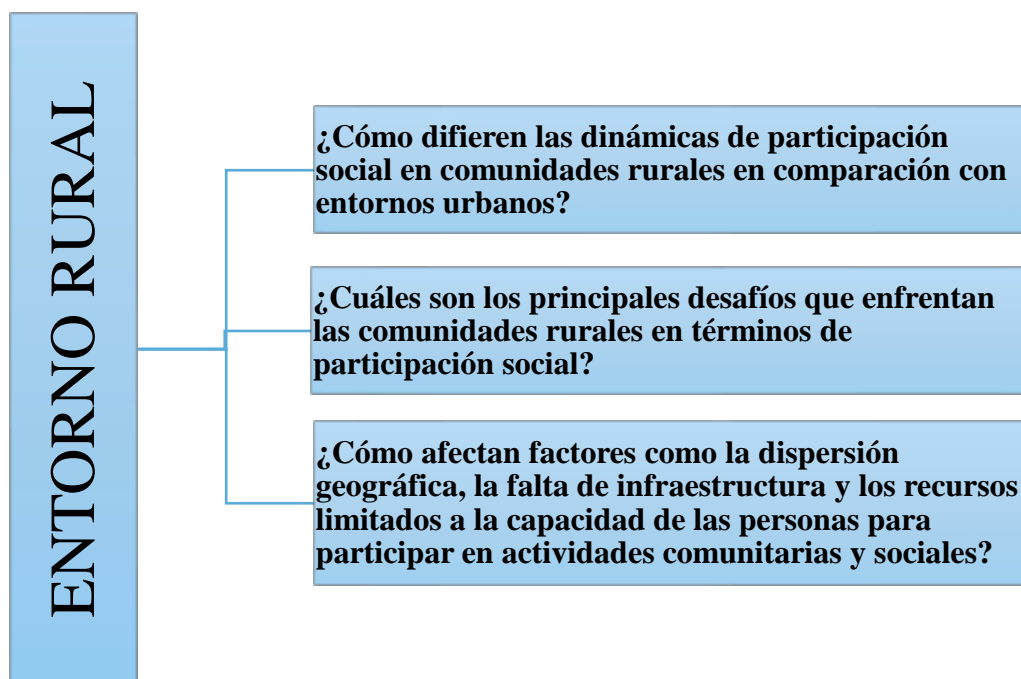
ENTORNO RURAL

¿Cómo difieren las dinámicas de participación social en comunidades rurales en comparación con entornos urbanos?

¿Cuáles son los principales desafíos que enfrentan las comunidades rurales en términos de participación social?

¿Cómo afectan factores como la dispersión geográfica, la falta de infraestructura y los recursos limitados a la capacidad de las personas para participar en actividades comunitarias y sociales?